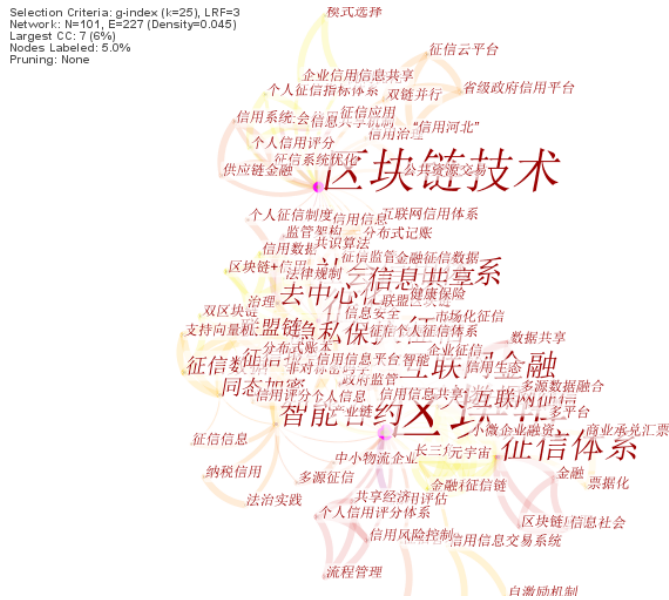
Selection Criteria: g-index (k=25), LRF=3
Network: N=101, E=227 (Density=0.045)
Largest CC: 7 (6%)
Nodes Labeled: 5.0%
Pruning: None

模式选择
征信云平台
企业信用信息共享
个人征信指标体系
双链并行
省级政府信用平台
征信应用
信用系统:会信息共享机制
"信用河北"
信用治理
个人信用评分
区块链技术
征信系统优化
公共资源交易
供应链金融
个人征信制度
信用信息
互联网信用体系
监管架构
分布式记账
共识算法
信用数据
征信监管金融征信数据
区块链+信用
法律规制
信息共享系统
去中心化
健康保险
双区块链
联盟链
治理
信息安全
市场化征信
支持向量机
联盟链
隐私保护
征信个人征信体系
数据共享
分布式账本
企业征信
征信数据
征信平台
信用信息平台
智能
互联网金融
信用生态
非对称加密
同态加密
政府监管
多源数据融合
信用评分
个人信息
信用信息共享
互联网征信
智能合约
产业链
区块链
多平台
小微企业融资
商业承兑汇票
征信信息
中小物流企业
长三角
元宇宙
征信体系
纳税信用
多源征信
金融
金融征信链
票据化
法治实践
共享经济
信用评估
个人信用评分体系
区块链
信息社会
信用风险控制
信用信息交易系统
流程管理
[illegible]激励机制